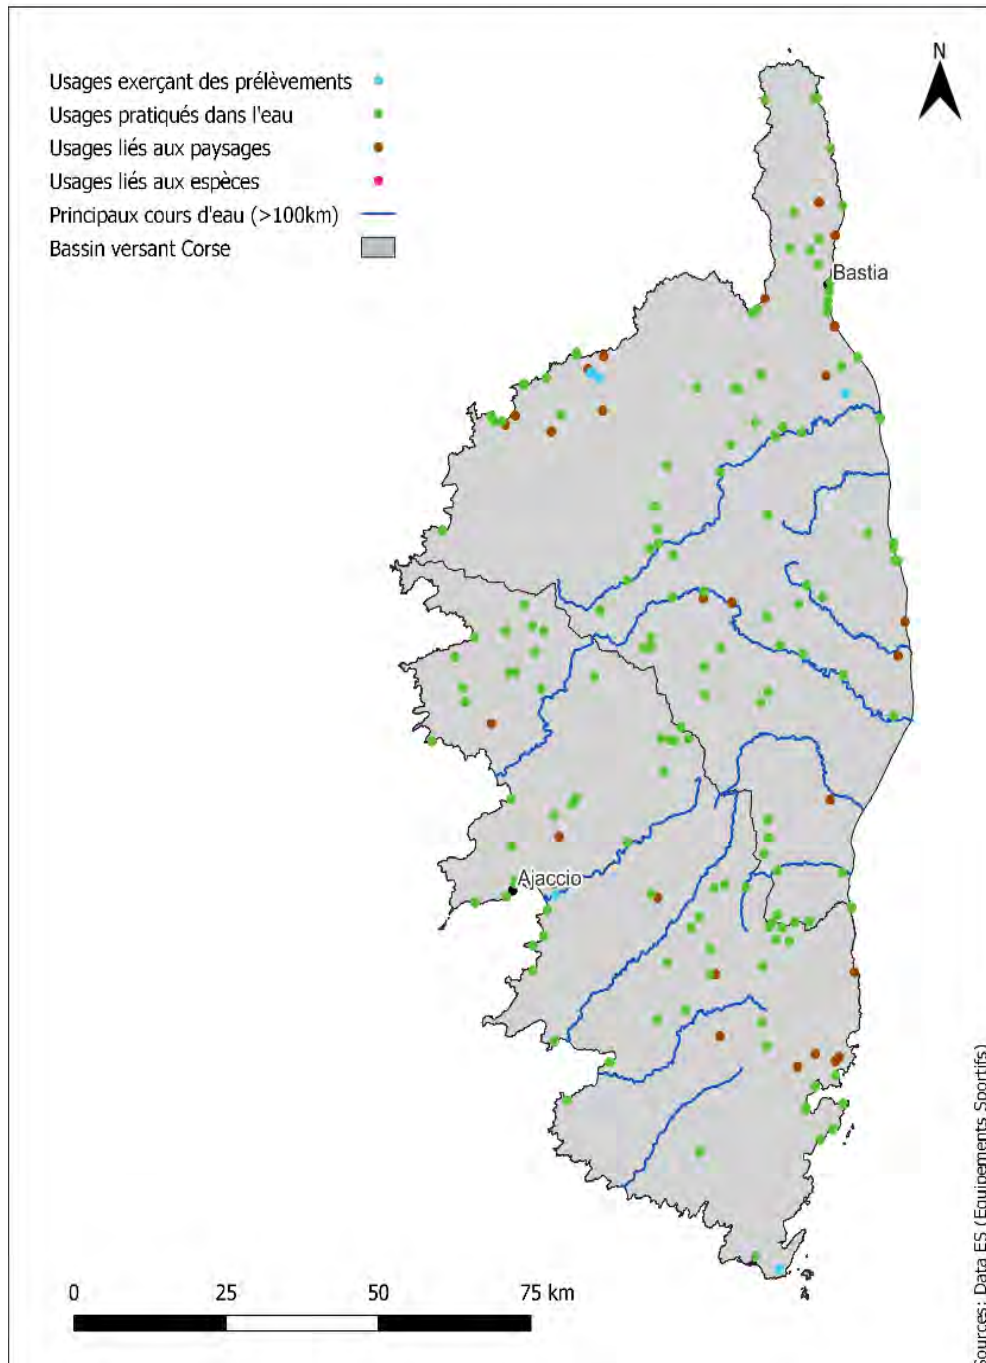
Usages exerçant des prélèvements
Usages pratiqués dans l'eau
Usages liés aux paysages
Usages liés aux espèces
Principaux cours d'eau (>100km)
Bassin versant Corse

N

Bastia

Ajaccio

0 25 50 75 km

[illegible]ources: Data ES (Equipements Sportifs)